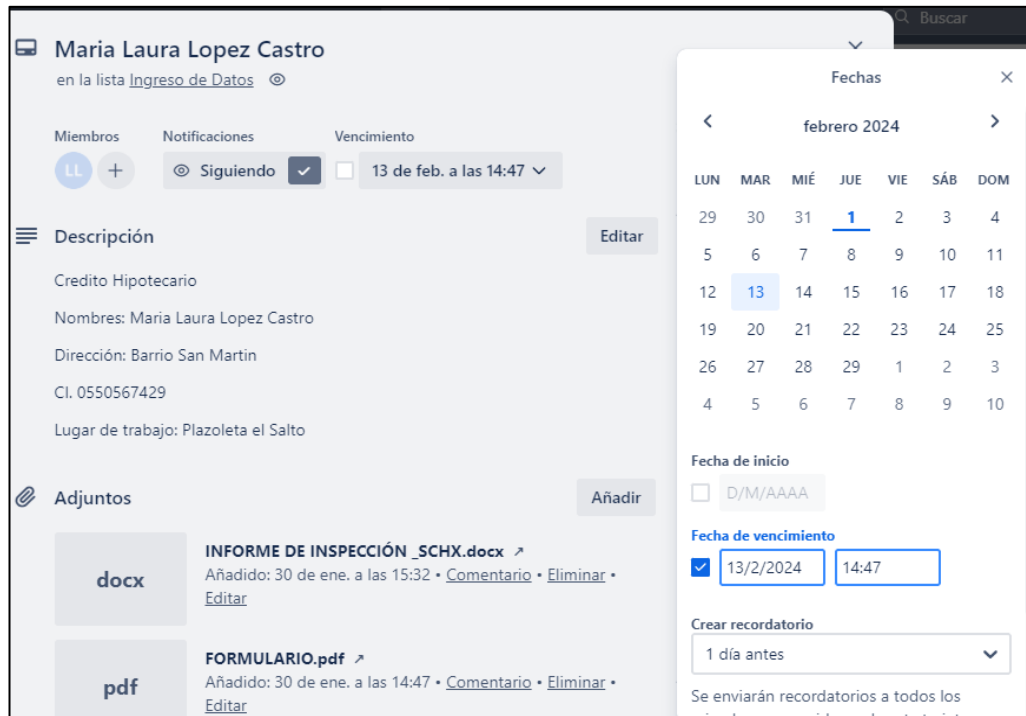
Buscar

Maria Laura Lopez Castro
en la lista Ingreso de Datos

Miembros
LL +

Notificaciones
Siguiendo

Vencimiento
13 de feb. a las 14:47

Descripción
Editar

Credito Hipotecario

Nombres: Maria Laura Lopez Castro

Dirección: Barrio San Martin

CI. 0550567429

Lugar de trabajo: Plazoleta el Salto

Adjuntos
Añadir

docx
INFORME DE INSPECCIÓN _SCHX.docx ↗
Añadido: 30 de ene. a las 15:32 • Comentario • Eliminar • Editar

pdf
FORMULARIO.pdf ↗
Añadido: 30 de ene. a las 14:47 • Comentario • Eliminar • Editar

Fechas
×

febrero 2024

| LUN | MAR | MIÉ | JUE | VIE | SÁB | DOM |
|---|---|---|---|---|---|---|
| 29 | 30 | 31 | 1 | 2 | 3 | 4 |
| 5 | 6 | 7 | 8 | 9 | 10 | 11 |
| 12 | 13 | 14 | 15 | 16 | 17 | 18 |
| 19 | 20 | 21 | 22 | 23 | 24 | 25 |
| 26 | 27 | 28 | 29 | 1 | 2 | 3 |
| 4 | 5 | 6 | 7 | 8 | 9 | 10 |

Fecha de inicio
D/M/AAAA

Fecha de vencimiento
13/2/2024 14:47

Crear recordatorio
1 día antes

Se enviarán recordatorios a todos los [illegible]